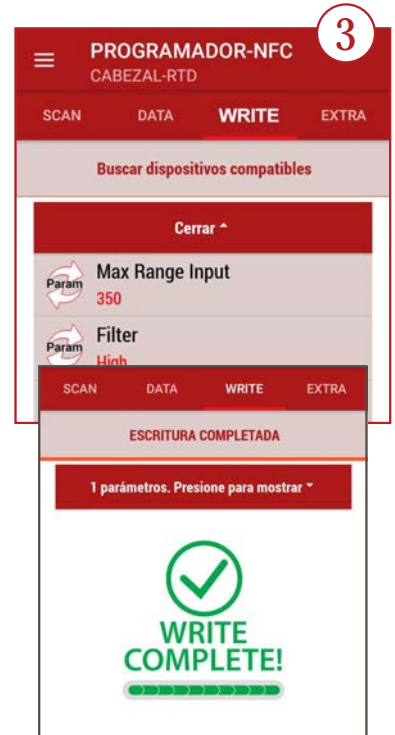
3

PROGRAMADOR-NFC
CABEZAL-RTD

SCAN DATA WRITE EXTRA

Buscar dispositivos compatibles

Cerrar ˄

Param
Max Range Input
350

Param
Filter
High

SCAN DATA WRITE EXTRA

ESCRITURA COMPLETADA

1 parámetros. Presione para mostrar ˅

WRITE
COMPLETE!